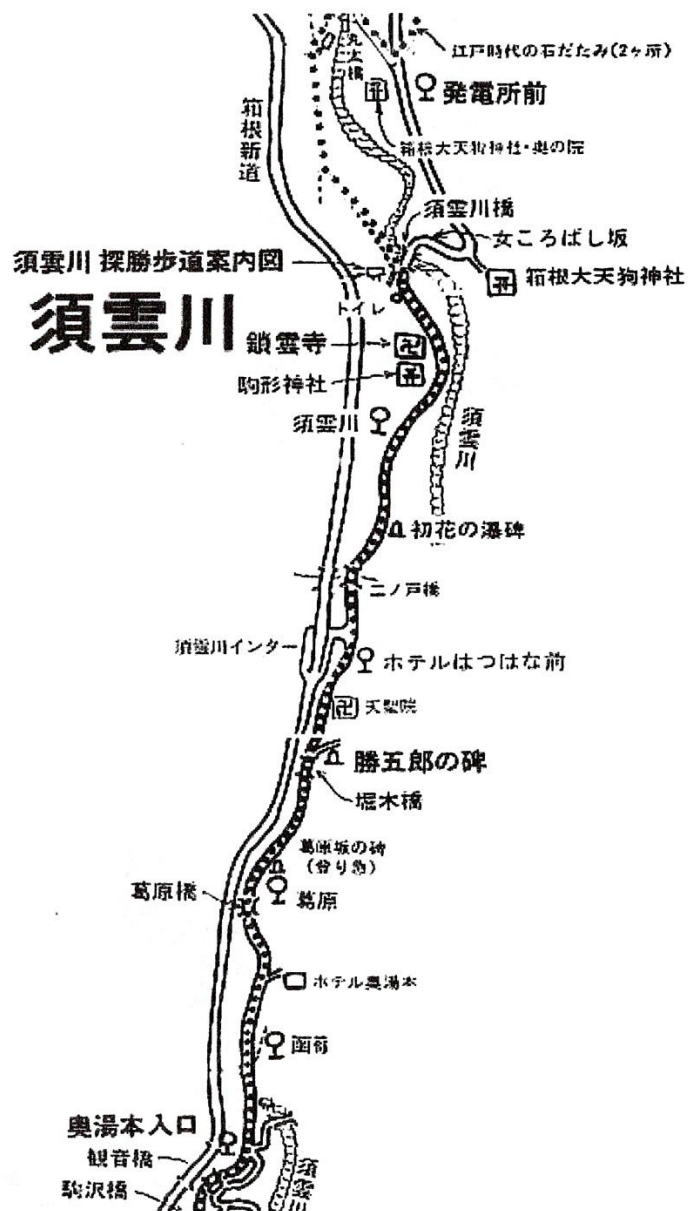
江戸時代の石だたみ(2ヶ所)

丸太橋

発電所前

箱根新道

箱根大天狗神社・奥の院

須雲川橋

女ころばし坂

須雲川 探勝歩道案内図

箱根大天狗神社

トイレ

須雲川

鎖雲寺

駒形神社

須雲川

須雲川

初花の瀑碑

二ノ戸橋

須雲川インター

ホテルはつはな前

天聖院

勝五郎の碑

堀木橋

葛原坂の碑
(守り地)

葛原橋

葛原

ホテル奥湯本

函荷

奥湯本入口

観音橋

駒沢橋

須雲川